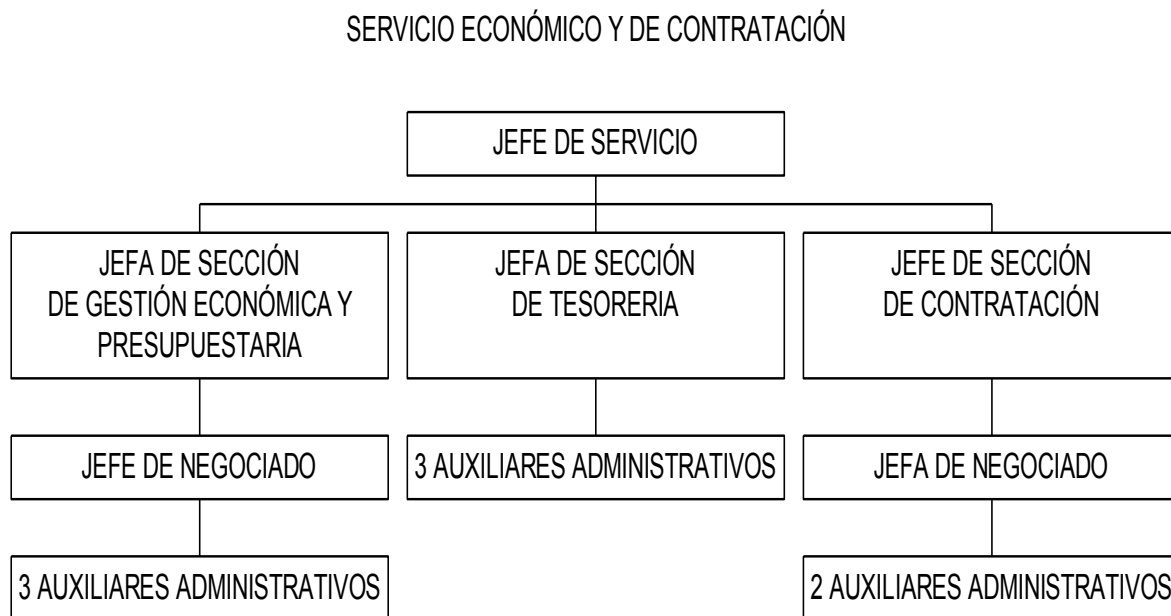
SERVICIO ECONÓMICO Y DE CONTRATACIÓN

JEFE DE SERVICIO

JEFA DE SECCIÓN DE GESTIÓN ECONÓMICA Y PRESUPUESTARIA

JEFE DE NEGOCIADO

3 AUXILIARES ADMINISTRATIVOS

JEFA DE SECCIÓN DE TESORERIA

3 AUXILIARES ADMINISTRATIVOS

JEFE DE SECCIÓN DE CONTRATACIÓN

JEFA DE NEGOCIADO

2 AUXILIARES ADMINISTRATIVOS